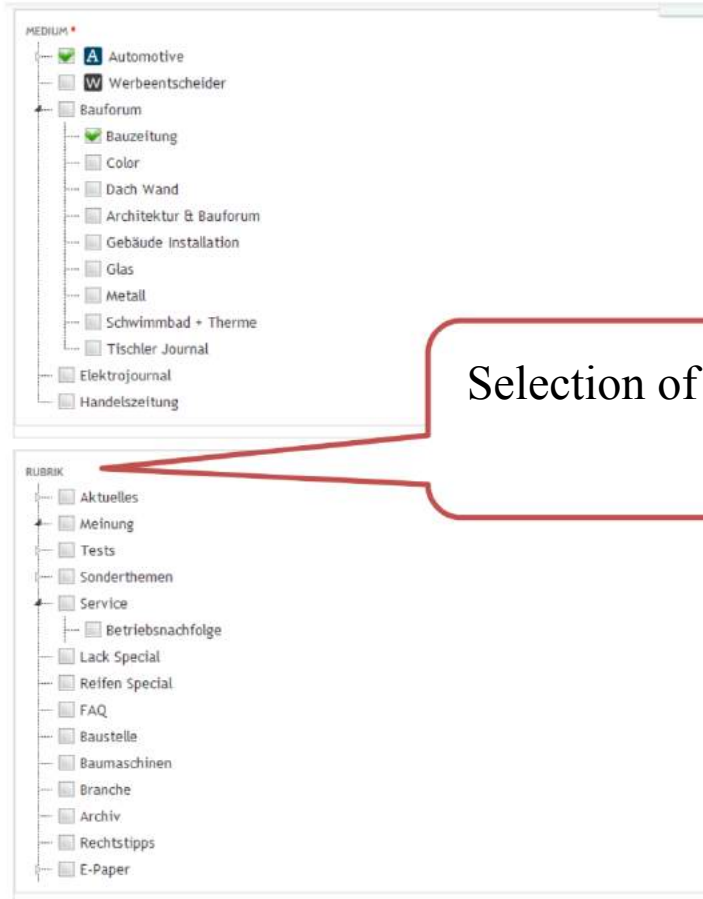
MEDIUM *

A Automotive
W Werbeentscheider
Bauforum
Bauzeitung
Color
Dach Wand
Architektur & Bauforum
Gebäude Installation
Glas
Metall
Schwimmbad + Therme
Tischler Journal
Elektrojournal
Handelszeitung

Selection of

RUBRIK

Aktuelles
Meinung
Tests
Sonderthemen
Service
Betriebsnachfolge
Lack Special
Reifen Special
FAQ
Baustelle
Baumaschinen
Branche
Archiv
Rechtstipps
E-Paper